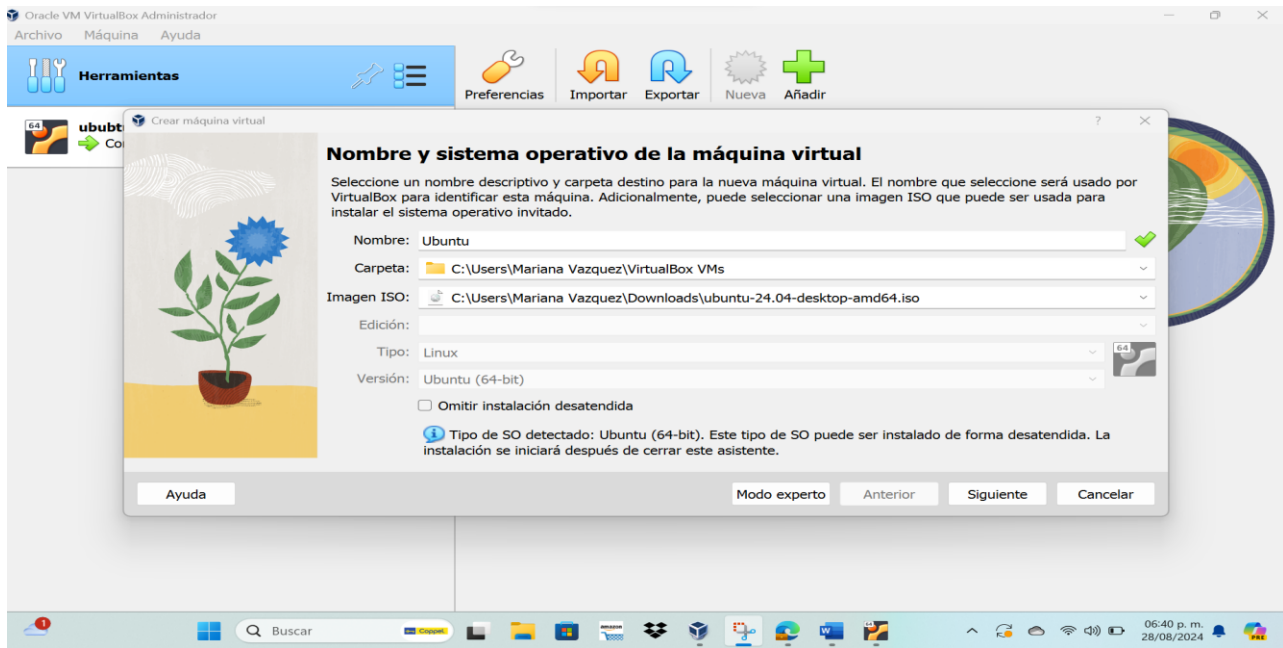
Oracle VM VirtualBox Administrador
Archivo Máquina Ayuda

Herramientas

Preferencias Importar Exportar Nueva Añadir

64
ububt
Co

Crear máquina virtual
?

Nombre y sistema operativo de la máquina virtual

Seleccione un nombre descriptivo y carpeta destino para la nueva máquina virtual. El nombre que seleccione será usado por VirtualBox para identificar esta máquina. Adicionalmente, puede seleccionar una imagen ISO que puede ser usada para instalar el sistema operativo invitado.

Nombre: Ubuntu
Carpeta: C:\Users\Mariana Vazquez\VirtualBox VMs
Imagen ISO: C:\Users\Mariana Vazquez\Downloads\ubuntu-24.04-desktop-amd64.iso
Edición:
Tipo: Linux
Versión: Ubuntu (64-bit)
64

Omitir instalación desatendida

Tipo de SO detectado: Ubuntu (64-bit). Este tipo de SO puede ser instalado de forma desatendida. La instalación se iniciará después de cerrar este asistente.

Ayuda Modo experto Anterior Siguiente Cancelar

1
Buscar
Coppel
amazon
64
06:40 p. m.
28/08/2024
PRE